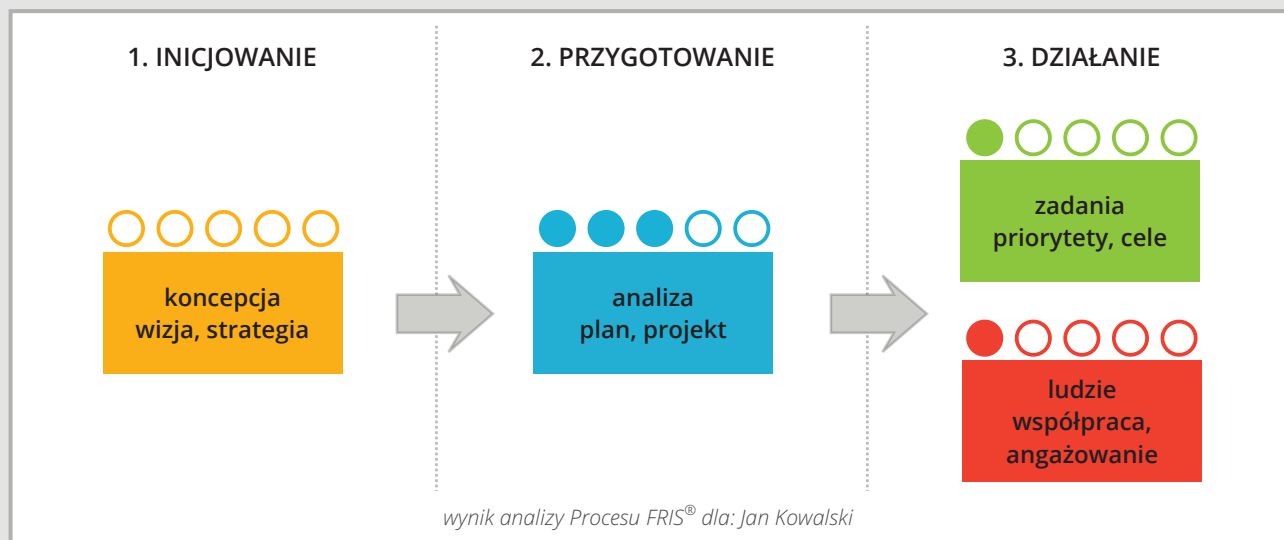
1. INICJOWANIE

koncepcja
wizja, strategia

2. PRZYGOTOWANIE

analiza
plan, projekt

3. DZIAŁANIE

zadania
priorytety, cele

ludzie
współpraca,
angażowanie

wynik analizy Procesu FRIS® dla: Jan Kowalski